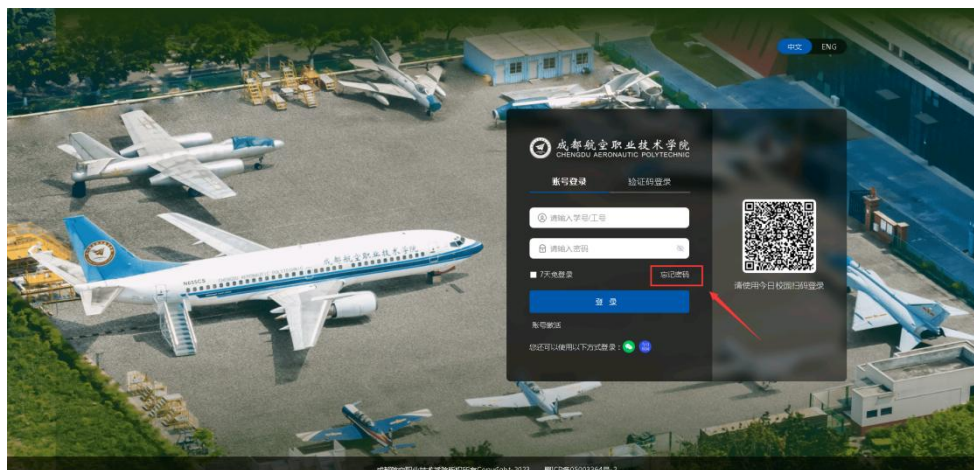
中文 ENG

成都航空职业技术学院
CHENGDU AERONAUTIC POLYTECHNIC

账号登录 验证码登录

请输入学号/工号

请输入密码

7天免登录 忘记密码

登 录

账号激活

您还可以使用以下方式登录：

请使用今日校园扫码登录

成都航空职业技术学院

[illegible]